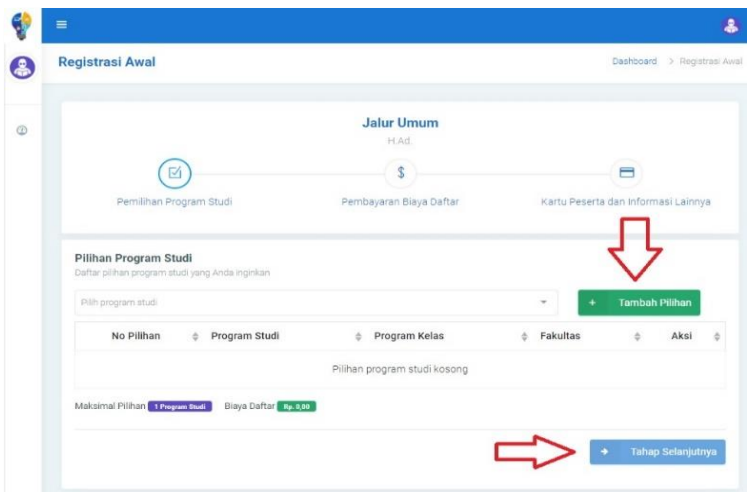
Registrasi Awal

Dashboard > Registrasi Awal

Jalur Umum
H.Ad.

Pemilihan Program Studi

Pembayaran Biaya Daftar

Kartu Peserta dan Informasi Lainnya

Pilihan Program Studi
Daftar pilihan program studi yang Anda inginkan

Pilih program studi

+ Tambah Pilihan

| No Pilihan | Program Studi | Program Kelas | Fakultas | Aksi |
|---|---|---|---|---|
| Pilihan program studi kosong | | | | |

Maksimal Pilihan 1 Program Studi Biaya Daftar Rp. 0,00

→ Tahap Selanjutnya